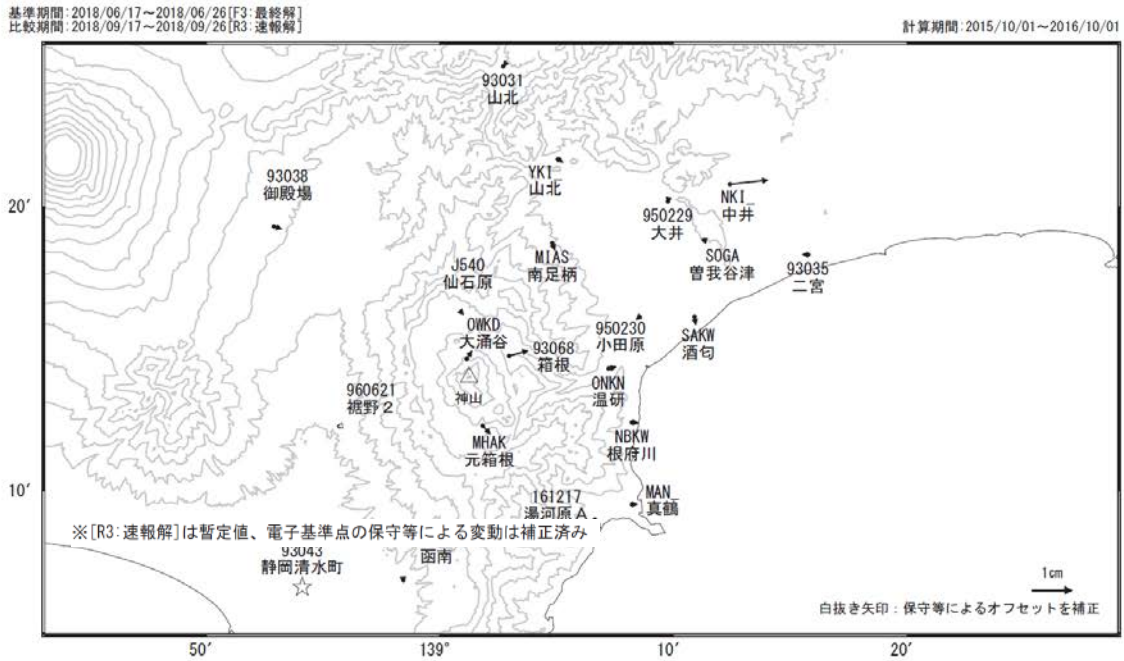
基準期間:2018/06/17～2018/06/26[F3:最終解]
比較期間:2018/09/17～2018/09/26[R3:速報解]

計算期間:2015/10/01～2016/10/01

93031
山北

93038
御殿場

YKI_
山北

NKI_
中井

950229
大井

SOGA
曽我谷津

93035
二宮

MIAS
南足柄

J540
仙石原

950230
小田原

OWKD
大涌谷

93068
箱根

SAKW
酒匂

960621
裾野２

神山

ONKN
温研

MHAK
元箱根

NBKW
根府川

161217
湯河原Ａ

MAN_
真鶴

※[R3:速報解]は暫定値、電子基準点の保守等による変動は補正済み

93043
静岡清水町

函南

1cm

白抜き矢印：保守等によるオフセットを補正

20′

10′

50′

139°

10′

20′